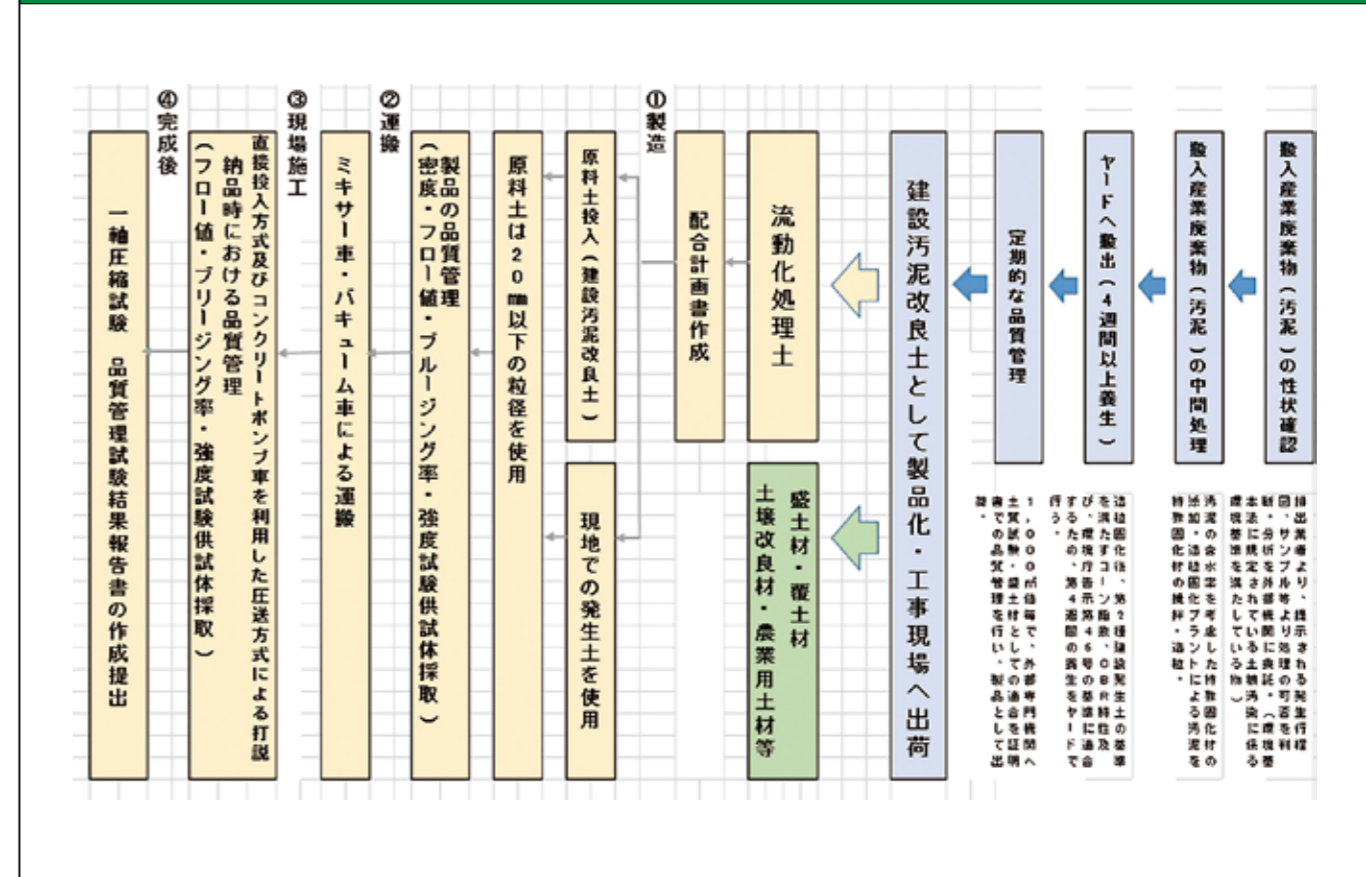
搬入産業廃棄物（汚泥）の性状確認

排出業者より、提示される発生行程図、サンプル等より処理の可否を判断・分析を外部機関に委託。（環境基本法に規定されている土壌汚染に係る環境基準を満たしている物）

搬入産業廃棄物（汚泥）の中間処理

汚泥の含水率を考慮した特殊固化材の添加・造粒固化プラントによる汚泥を特殊固化材の撹拌・造粒。

ヤードへ搬出（4週間以上養生）

定期的な品質管理

造粒固化後、第2種建設発生土の基準を満たすコーン指数、CBR特性及び、環境庁告示第46号の基準に適合するため、第4週間の養生をヤードで行う。
1，000㎥毎で、外部専門機関へ土質試験・盛土材としての適合を証明書での品質管理を行い、製品として出荷。

建設汚泥改良土として製品化・工事現場へ出荷

流動化処理土

盛土材・覆土材
土壌改良材・農業用土材等

①製造

配合計画書作成

原料土投入（建設汚泥改良土）

現地での発生土を使用

原料土は20㎜以下の粒径を使用

②運搬

製品の品質管理
（密度・フロー値・ブルージング率・強度試験供試体採取）

ミキサー車・バキューム車による運搬

③現場施工

直接投入方式及びコンクリートポンプ車を利用した圧送方式による打設
納品時における品質管理
（フロー値・ブリージング率・強度試験供試体採取）

④完成後

一軸圧縮試験　品質管理試験結果報告書の作成提出